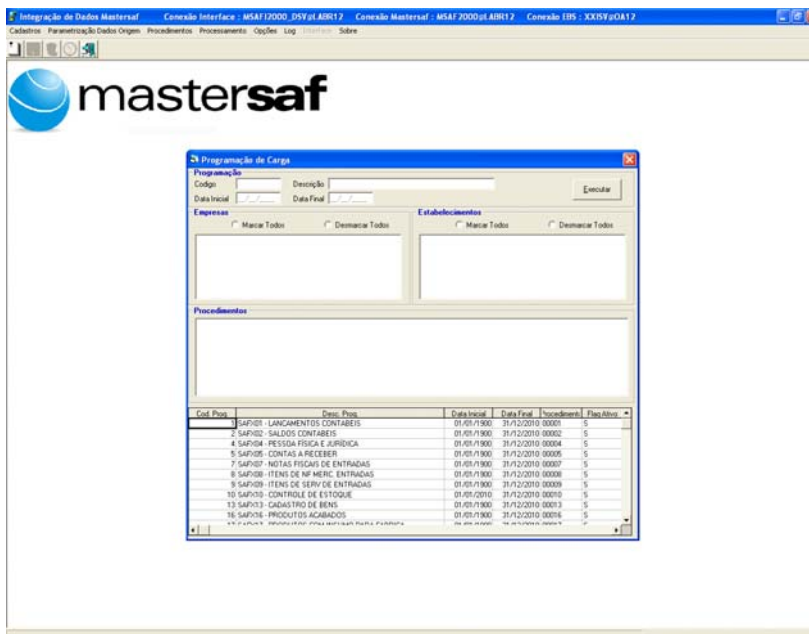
Integração de Dados Mastersaf    Conexão Interface : MSAFI2000_DSV@LABR12    Conexão Mastersaf : MSAF2000@LABR12    Conexão EBS : XXISV@OA12

Cadastros  Parametrização Dados Origem  Procedimentos  Processamento  Opções  Log  Interface  Sobre

mastersaf

Programação de Carga

Programação
Codigo
Descrição
Executar
Data Inicial
Data Final

Empresas
Marcar Todos
Desmarcar Todos

Estabelecimentos
Marcar Todos
Desmarcar Todos

Procedimentos

| Cod. Prog. | Desc. Prog. | Data Inicial | Data Final | Procedimento | Flag Ativo |
|---|---|---|---|---|---|
| 1 | SAFX01 - LANCAMENTOS CONTABEIS | 01/01/1900 | 31/12/2010 | 00001 | S |
| 2 | SAFX02 - SALDOS CONTABEIS | 01/01/1900 | 31/12/2010 | 00002 | S |
| 4 | SAFX04 - PESSOA FÍSICA E JURÍDICA | 01/01/1900 | 31/12/2010 | 00004 | S |
| 5 | SAFX05 - CONTAS A RECEBER | 01/01/1900 | 31/12/2010 | 00005 | S |
| 7 | SAFX07 - NOTAS FISCAIS DE ENTRADAS | 01/01/1900 | 31/12/2010 | 00007 | S |
| 8 | SAFX08 - ITENS DE NF MERC. ENTRADAS | 01/01/1900 | 31/12/2010 | 00008 | S |
| 9 | SAFX09 - ITENS DE SERV DE ENTRADAS | 01/01/1900 | 31/12/2010 | 00009 | S |
| 10 | SAFX10 - CONTROLE DE ESTOQUE | 01/01/2010 | 31/12/2010 | 00010 | S |
| 13 | SAFX13 - CADASTRO DE BENS | 01/01/1900 | 31/12/2010 | 00013 | S |
| 16 | SAFX16 - PRODUTOS ACABADOS | 01/01/1900 | 31/12/2010 | 00016 | S |
| 17 | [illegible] | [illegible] | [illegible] | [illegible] | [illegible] |